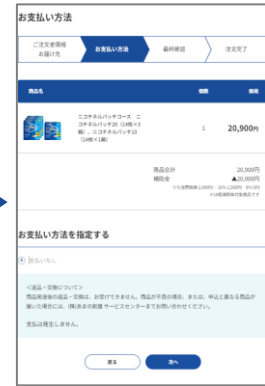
お支払い方法

ご注文者情報 お届け先
お支払い方法
最終確認
注文完了

商品名
個数
価格

ニコチネルパッチコース ニコチネルパッチ20（14枚×3箱）、ニコチネルパッチ10（14枚×1箱）
1
20,900円

商品合計 20,000円
補助金 ▲20,000円
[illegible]

お支払い方法を指定する

支払いなし

<返品・交換について>
商品発送後の返品・交換は、お受けできません。商品が不良の場合、または、申込と異なる商品が届いた場合には、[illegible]サービスセンターまでお問い合わせください。

支払は発生しません。

戻る
次へ